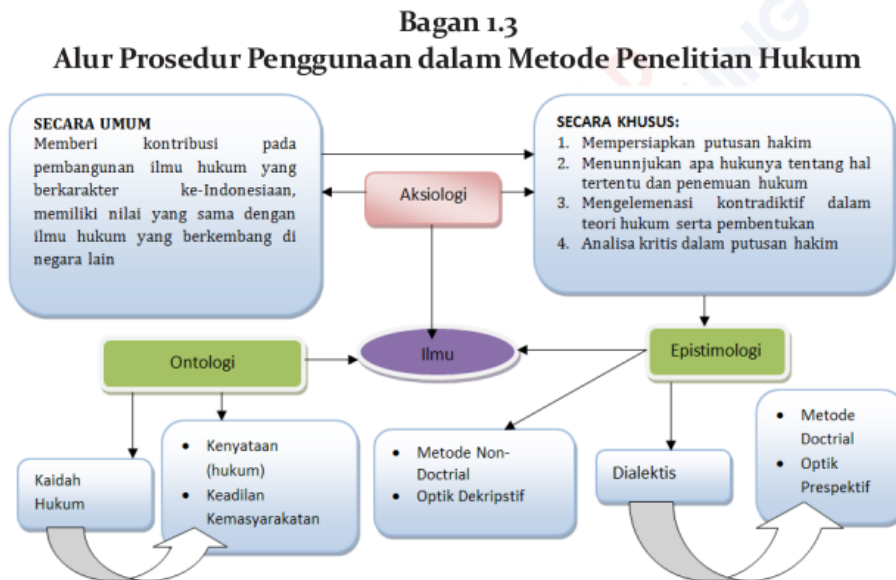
Bagan 1.3
Alur Prosedur Penggunaan dalam Metode Penelitian Hukum

SECARA UMUM
Memberi kontribusi pada pembangunan ilmu hukum yang berkarakter ke-Indonesiaan, memiliki nilai yang sama dengan ilmu hukum yang berkembang di negara lain

Aksiologi

SECARA KHUSUS:
1. Mempersiapkan putusan hakim
2. Menunnjukan apa hukunya tentang hal tertentu dan penemuan hukum
3. Mengelemenasi kontradiktif dalam teori hukum serta pembentukan
4. Analisa kritis dalam putusan hakim

Ontologi

Ilmu

Epistimologi

Kaidah Hukum

• Kenyataan (hukum)
• Keadilan Kemasyarakatan

• Metode Non-Doctrial
• Optik Dekripstif

Dialektis

• Metode Doctrial
• Optik Prespektif